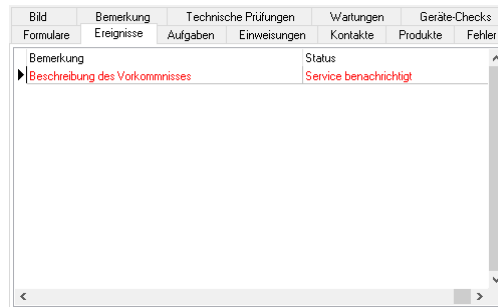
Bild | Bemerkung | Technische Prüfungen | Wartungen | Geräte-Checks
Formulare | Ereignisse | Aufgaben | Einweisungen | Kontakte | Produkte | Fehler

| Bemerkung | Status |
|---|---|
| Beschreibung des Vorkommnisses | Service benachrichtigt |